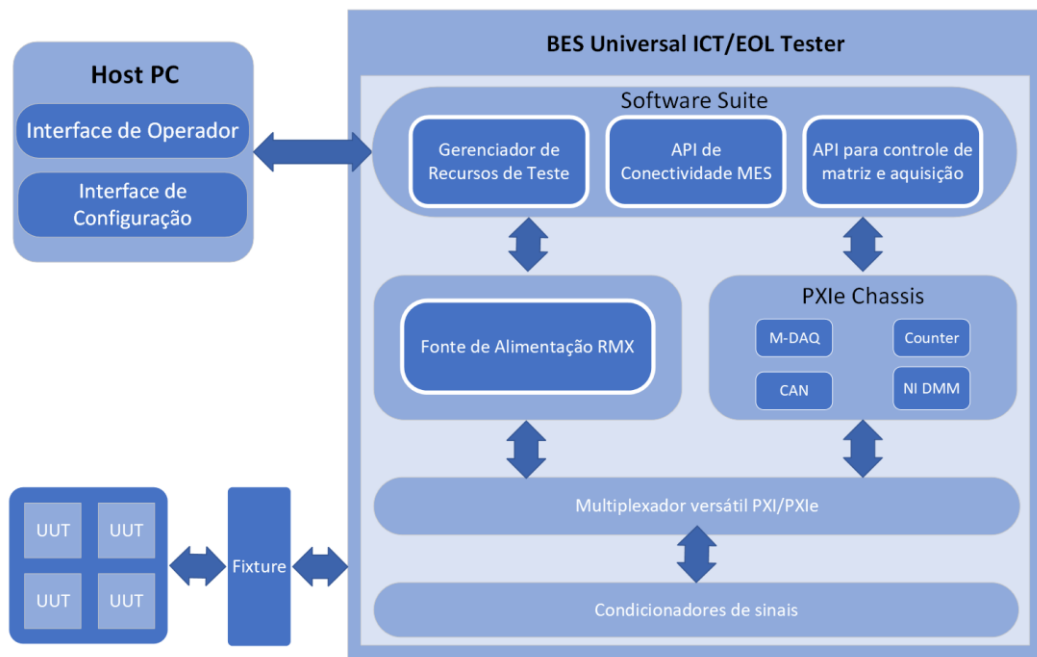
Host PC

Interface de Operador

Interface de Configuração

BES Universal ICT/EOL Tester

Software Suite

Gerenciador de Recursos de Teste

API de Conectividade MES

API para controle de matriz e aquisição

Fonte de Alimentação RMX

PXIe Chassis

M-DAQ

Counter

CAN

NI DMM

Multiplexador versátil PXI/PXIe

Condicionadores de sinais

UUT

UUT

UUT

UUT

Fixture